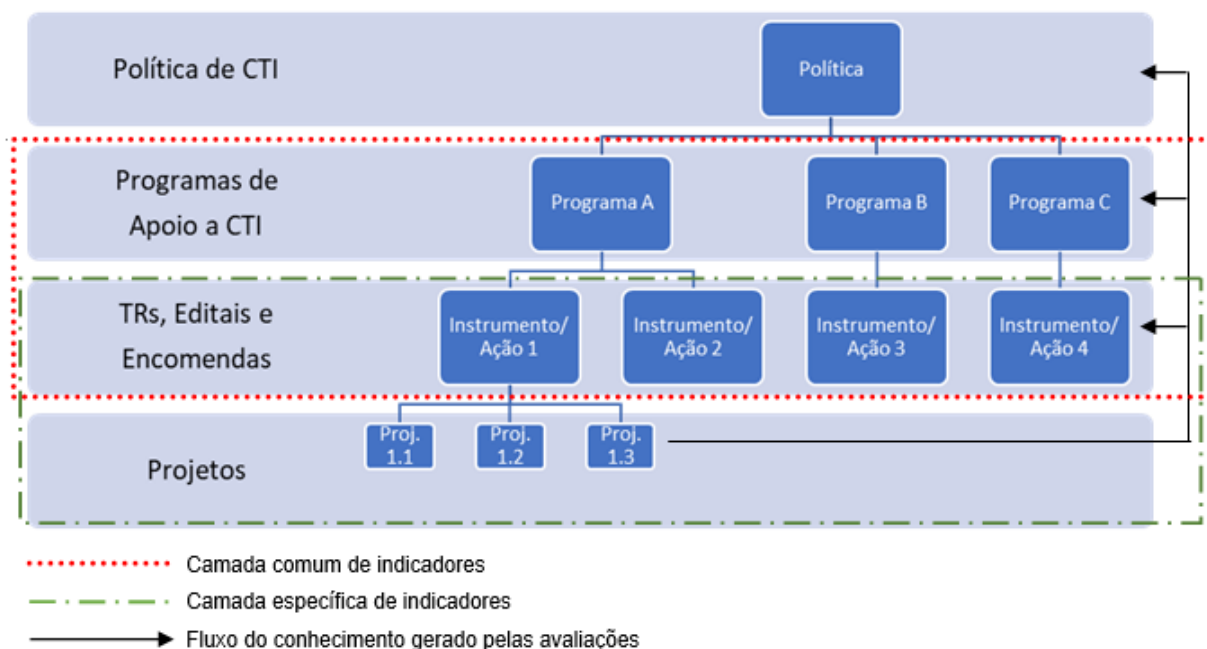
Política de CTI

Política

Programas de Apoio a CTI

Programa A

Programa B

Programa C

TRs, Editais e Encomendas

Instrumento/ Ação 1

Instrumento/ Ação 2

Instrumento/ Ação 3

Instrumento/ Ação 4

Projetos

Proj. 1.1

Proj. 1.2

Proj. 1.3

Camada comum de indicadores

Camada específica de indicadores

Fluxo do conhecimento gerado pelas avaliações